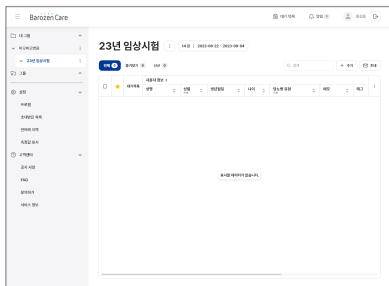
Barozen Care

서비스 언어 알림 0 프로필

내 그룹
바로젠코리아
23년 임상시험
그룹
설정
부분원
초대된 목록
연락처 관리
회원을 관리
고객센터
공지 사항
FAQ
문의하기
서비스 정보

23년 임상시험 14일 : 2022-09-22 ~ 2023-09-04

전체 0 즐겨찾기 0 LIST 0 검색 + 추가 회원

사용자 정보
대리자회 성명 성별 생년월일 나이 장노화 유형 체중 메모

표시할 데이터가 없습니다.